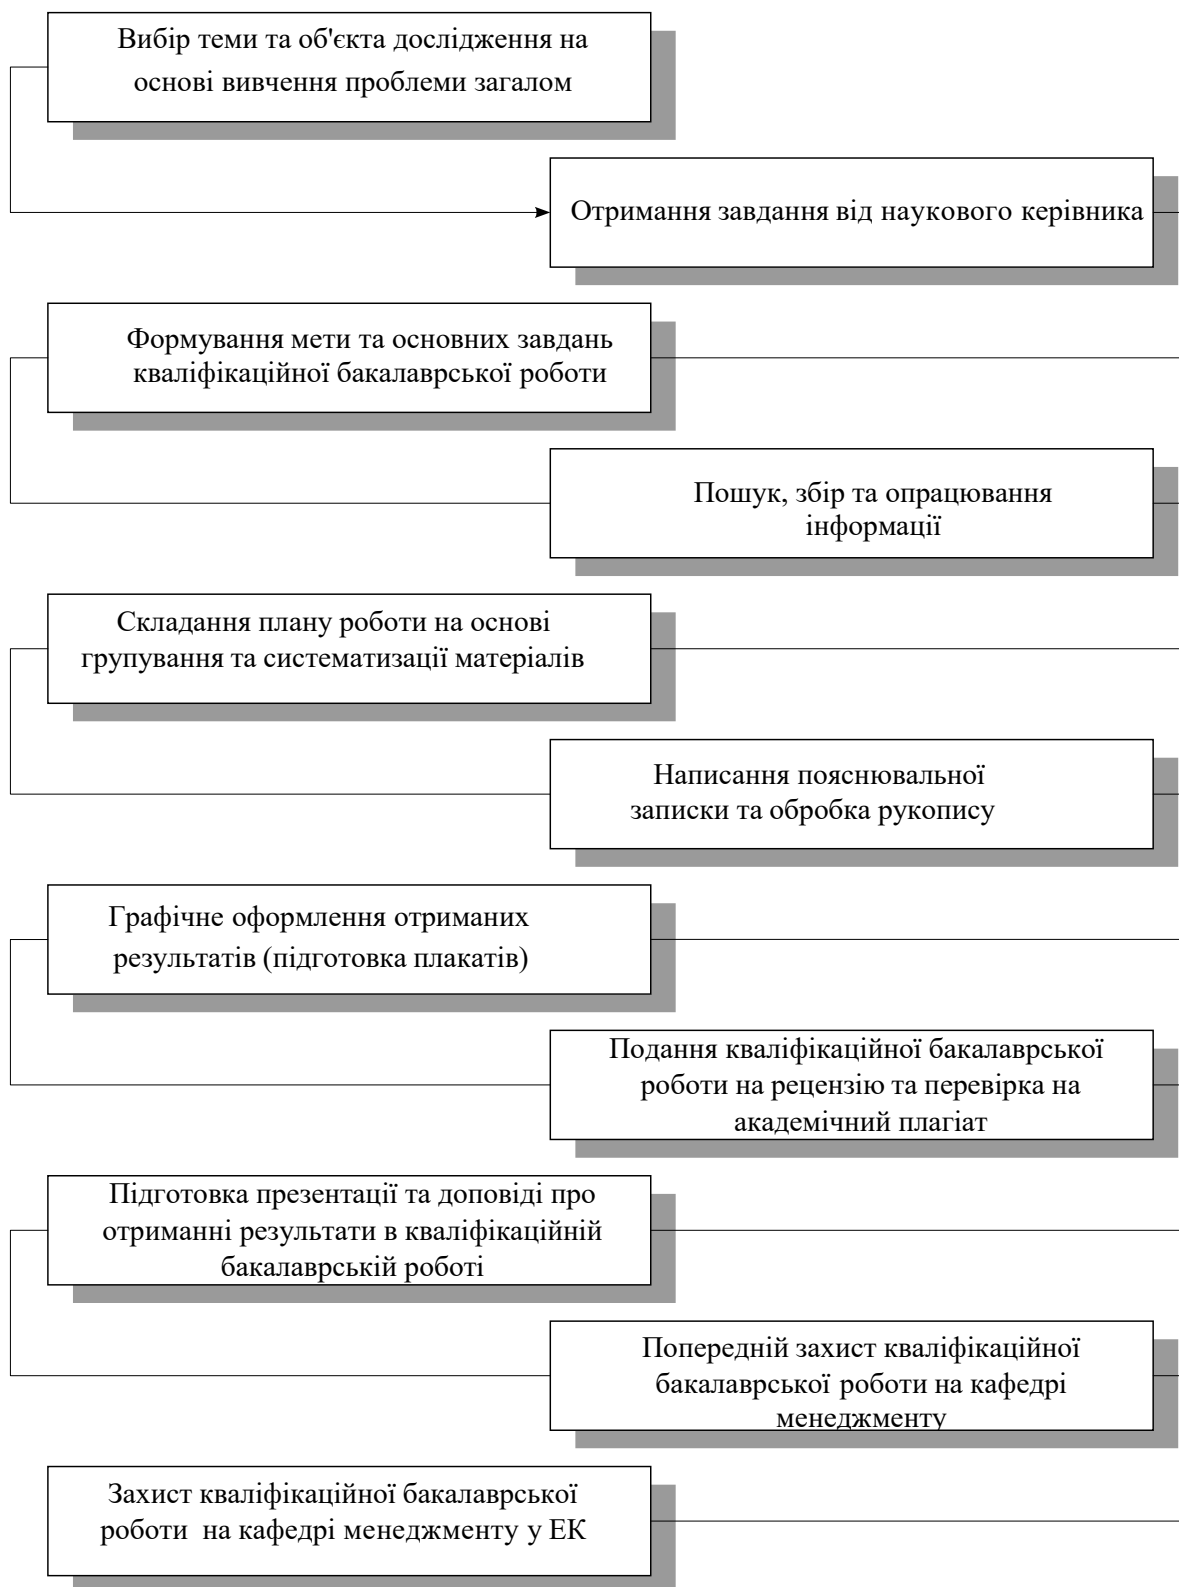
Вибір теми та об'єкта дослідження на основі вивчення проблеми загалом

Отримання завдання від наукового керівника

Формування мети та основних завдань кваліфікаційної бакалаврської роботи

Пошук, збір та опрацювання інформації

Складання плану роботи на основі групування та систематизації матеріалів

Написання пояснювальної записки та обробка рукопису

Графічне оформлення отриманих результатів (підготовка плакатів)

Подання кваліфікаційної бакалаврської роботи на рецензію та перевірка на академічний плагіат

Підготовка презентації та доповіді про отриманні результати в кваліфікаційній бакалаврській роботі

Попередній захист кваліфікаційної бакалаврської роботи на кафедрі менеджменту

Захист кваліфікаційної бакалаврської роботи на кафедрі менеджменту у ЕК